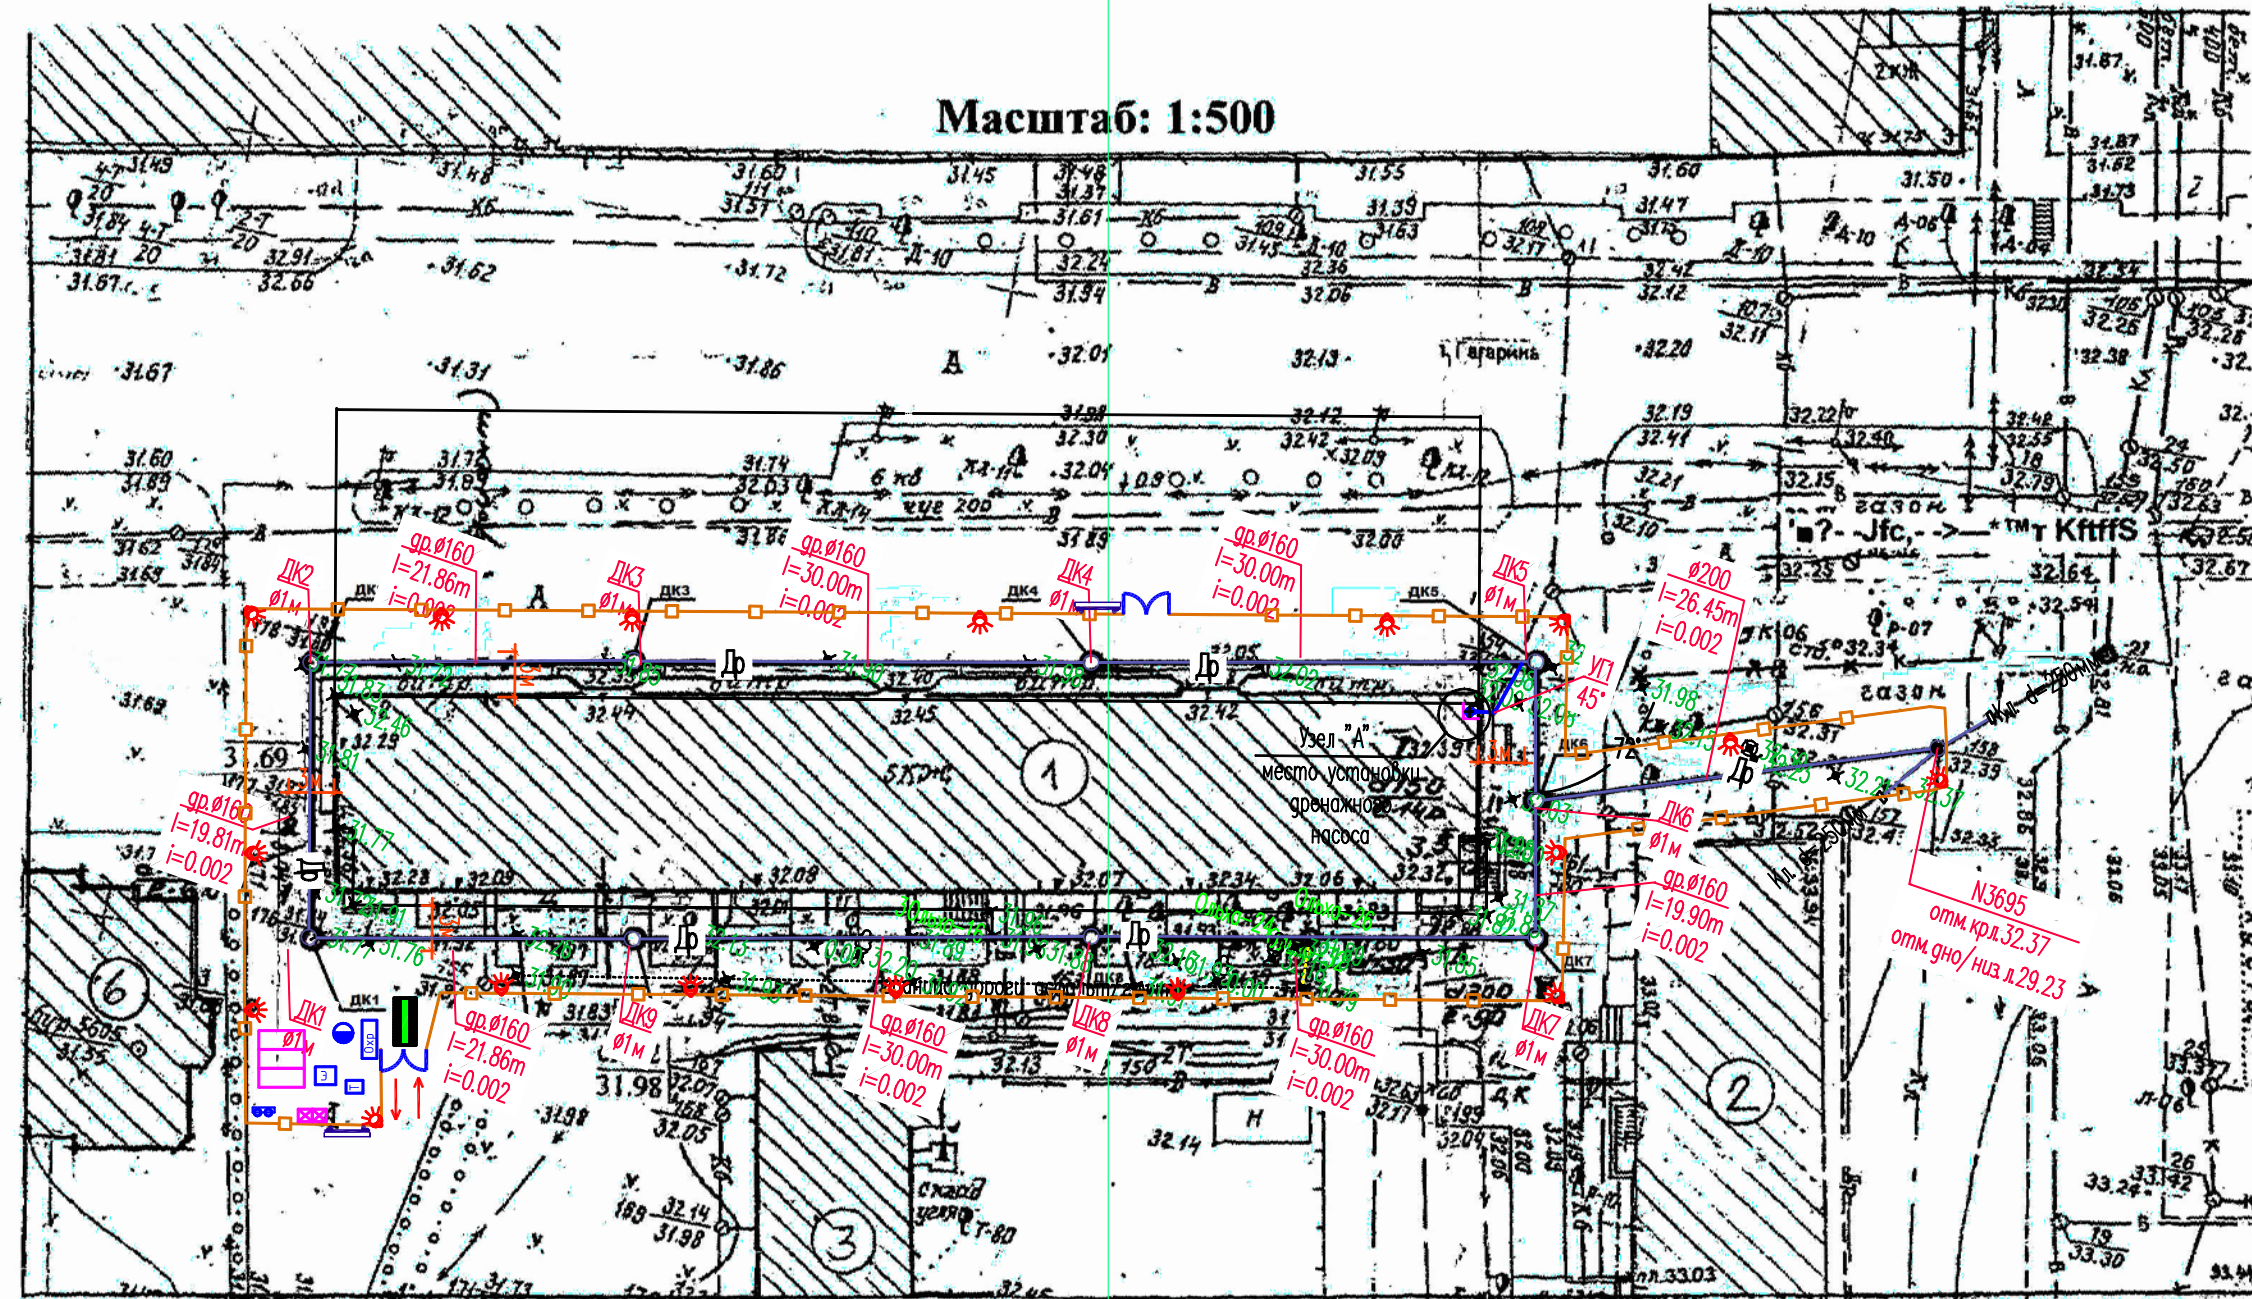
Масштаб: 1:500

31.49
31.48
31.60
31.45
31.48
31.37
31.61
31.55
31.39
31.63
31.60
31.47
31.50
31.87
31.62
31.73
31.84
31.81
31.67
32.91
32.66
31.62
31.72
31.87
32.24
31.34
32.36
32.06
32.42
32.12
32.26
32.28
32.38
31.67
31.31
31.86
32.01
32.13
Гагарина
32.20
32.11
31.60
31.89
31.62
31.68
31.72
31.89
31.74
32.03
31.91
32.30
32.04
32.42
32.42
32.09
32.19
32.41
32.21
32.22
32.40
32.15
32.48
32.55
32.79
32.50
32.63
газон
31.89
32.80
32.10
32.25
32.64
32.67
32.54
ДК2
ø1м
гр.ø160
l=21.86m
i=0.002
ДК3
ø1м
ДК3
гр.ø160
l=30.00m
i=0.002
ДК4
ø1м
ДК4
гр.ø160
l=30.00m
i=0.002
ДК5
ø1м
ДК5
ø200
l=26.45m
i=0.002
Др
Др
УП
45°
31.98
31.83
32.46
32.25
32.44
32.45
32.42
31.69
31.81
1
Узел "А"
место установки дренажного насоса
газон
32.37
32.39
гр.ø160
l=19.81m
i=0.002
31.77
ДК6
ø1м
гр.ø160
l=19.90m
i=0.002
N3695
отм.кр.л.32.37
отм.дно/низ л.29.23
32.28
32.09
32.08
32.07
32.34
32.06
31.76
Др
Др
ДК1
ø1м
гр.ø160
l=21.86m
i=0.002
ДК9
ø1м
гр.ø160
l=30.00m
i=0.002
ДК8
ø1м
гр.ø160
l=30.00m
i=0.002
ДК7
ø1м
6
31.35
31.83
31.98
32.07
32.05
32.13
32.14
32.04
2
3
32.14
31.98
33.24
33.42
33.30
33.03